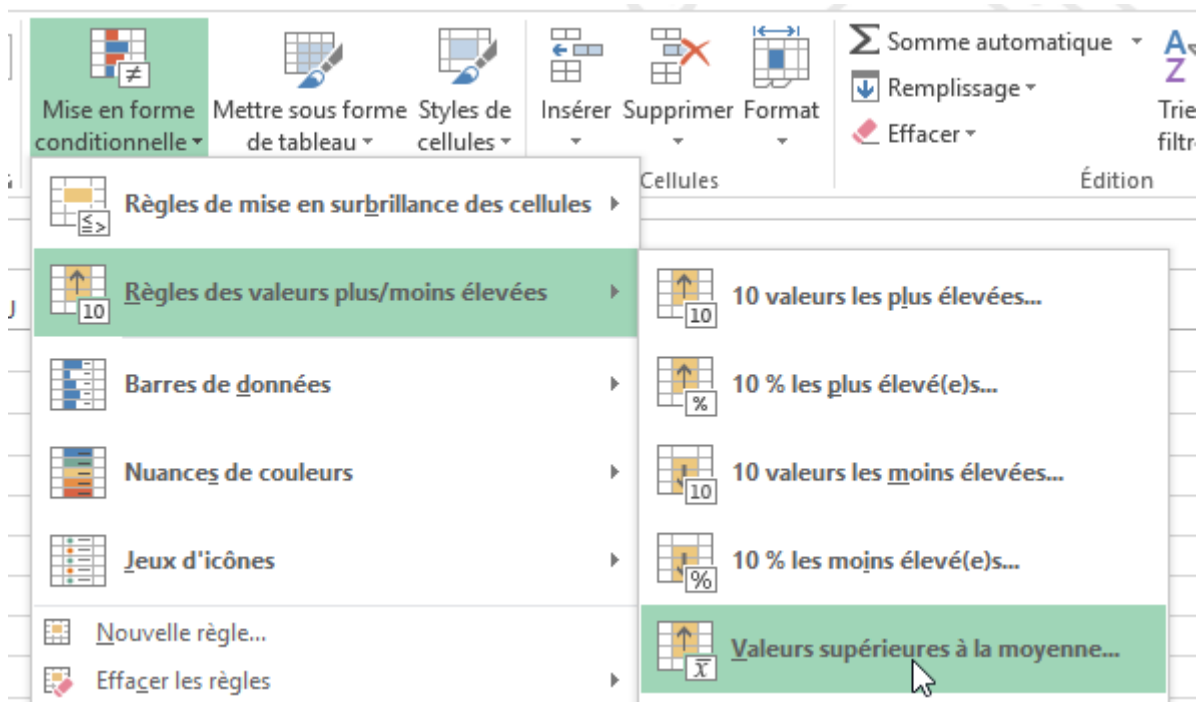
Mise en forme conditionnelle
Mettre sous forme de tableau
Styles de cellules
Insérer
Supprimer
Format
Cellules
Σ Somme automatique
Remplissage
Effacer
Édition
Trier filtre

Règles de mise en surbrillance des cellules
Règles des valeurs plus/moins élevées
Barres de données
Nuances de couleurs
Jeux d'icônes
Nouvelle règle...
Effacer les règles

10 valeurs les plus élevées...
10 % les plus élevé(e)s...
10 valeurs les moins élevées...
10 % les moins élevé(e)s...
Valeurs supérieures à la moyenne...